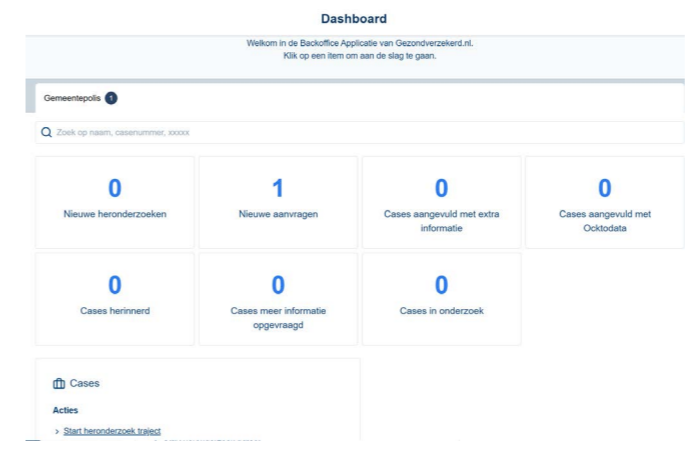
Dashboard

Welkom in de Backoffice Applicatie van Gezondverzekerd.nl.
Klik op een item om aan de slag te gaan.

Gemeentepolis 1

Zoek op naam, casenummer, xxxxx

0
Nieuwe heronderzoeken

1
Nieuwe aanvragen

0
Cases aangevuld met extra informatie

0
Cases aangevuld met Ocktodata

0
Cases herinnerd

0
Cases meer informatie opgevraagd

0
Cases in onderzoek

Cases

Acties

> Start heronderzoek traject